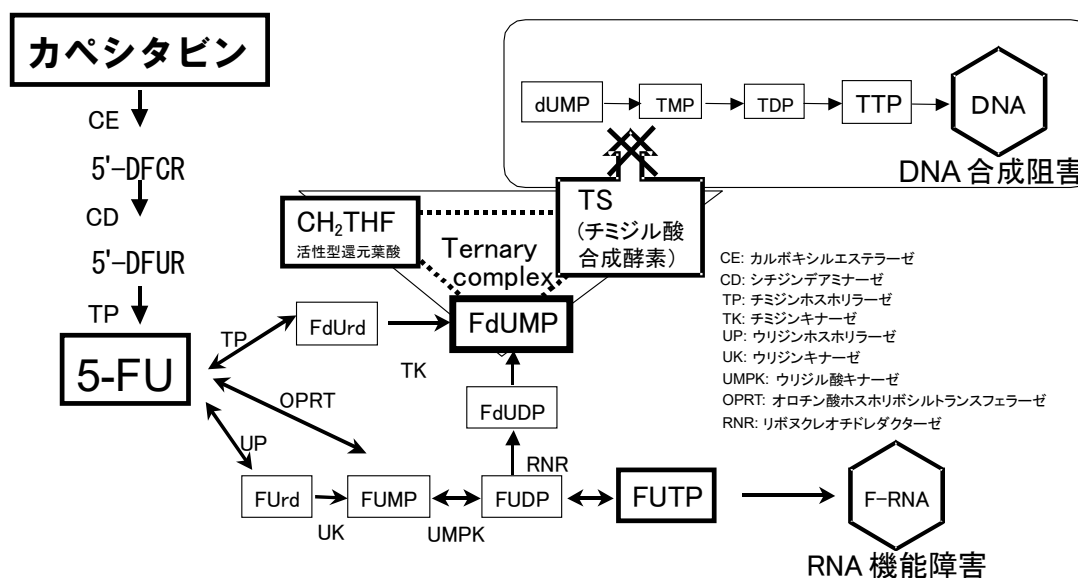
カペシタビン

CE

5'-DFCR

CD

5'-DFUR

TP

5-FU

dUMP

TMP

TDP

TTP

DNA

DNA 合成阻害

TS
(チミジル酸合成酵素)

$CH_2THF$
活性型還元葉酸

Ternary complex

FdUrd

FdUMP

TP

TK

OPRT

UP

FdUDP

RNR

FUrd

FUMP

FUDP

FUTP

F-RNA

UK

UMPK

RNA 機能障害

CE: カルボキシルエステラーゼ
CD: シチジンデアミナーゼ
TP: チミジンホスホリラーゼ
TK: チミジンキナーゼ
UP: ウリジンホスホリラーゼ
UK: ウリジンキナーゼ
UMPK: ウリジル酸キナーゼ
OPRT: オロチン酸ホスホリボシルトランスフェラーゼ
RNR: リボヌクレオチドレダクターゼ